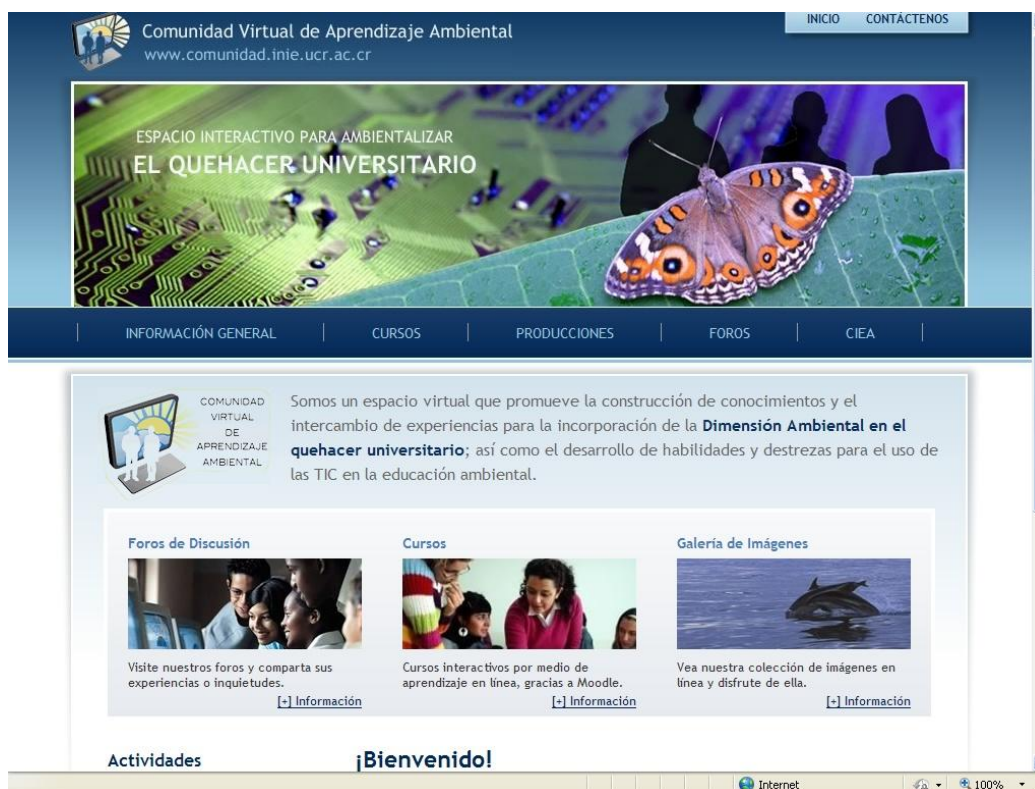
Comunidad Virtual de Aprendizaje Ambiental
www.comunidad.inie.ucr.ac.cr

INICIO CONTÁCTENOS

ESPACIO INTERACTIVO PARA AMBIENTALIZAR
EL QUEHACER UNIVERSITARIO

INFORMACIÓN GENERAL | CURSOS | PRODUCCIONES | FOROS | CIEA

COMUNIDAD VIRTUAL DE APRENDIZAJE AMBIENTAL

Somos un espacio virtual que promueve la construcción de conocimientos y el intercambio de experiencias para la incorporación de la **Dimensión Ambiental en el quehacer universitario**; así como el desarrollo de habilidades y destrezas para el uso de las TIC en la educación ambiental.

Foros de Discusión
Visite nuestros foros y comparta sus experiencias o inquietudes.
[+] Información

Cursos
Cursos interactivos por medio de aprendizaje en línea, gracias a Moodle.
[+] Información

Galería de Imágenes
Vea nuestra colección de imágenes en línea y disfrute de ella.
[+] Información

Actividades

¡Bienvenido!

Internet
100%